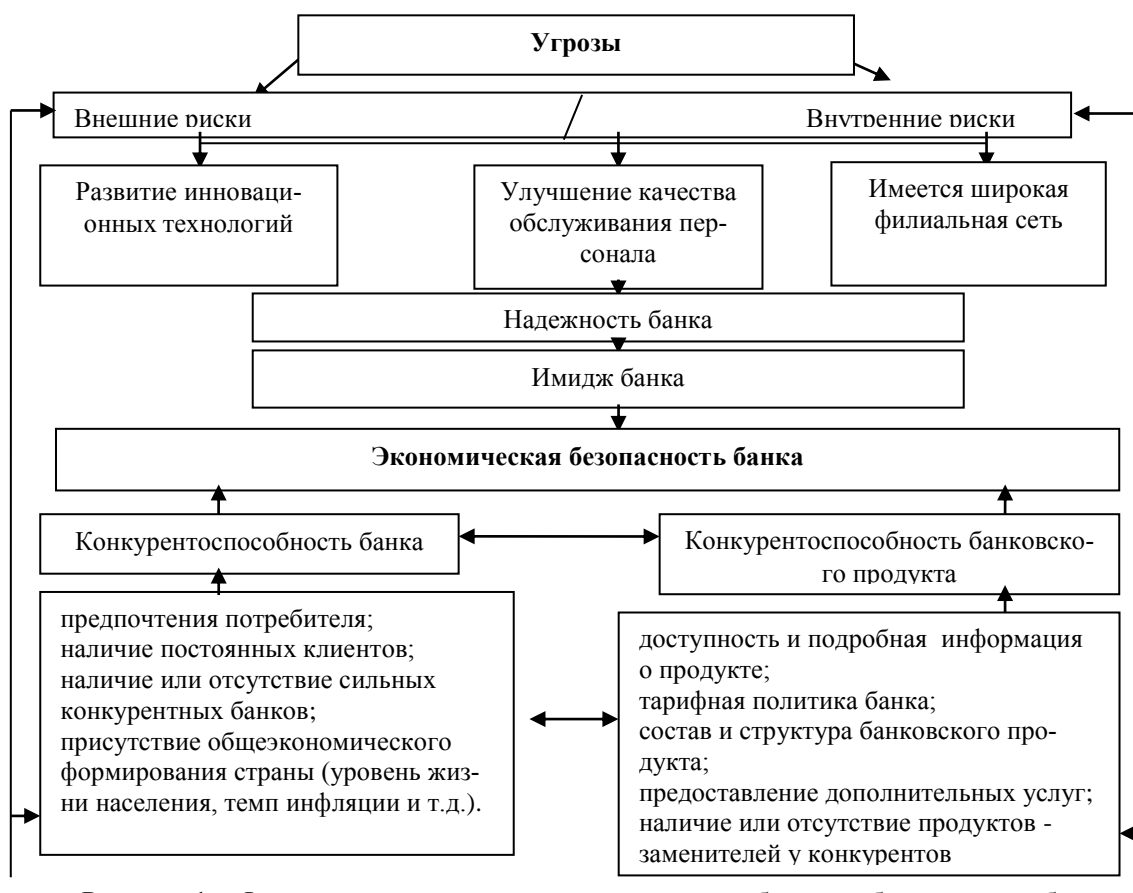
Угрозы

Внешние риски

Внутренние риски

Развитие инновационных технологий

Улучшение качества обслуживания персонала

Имеется широкая филиальная сеть

Надежность банка

Имидж банка

Экономическая безопасность банка

Конкурентоспособность банка

Конкурентоспособность банковского продукта

предпочтения потребителя;
наличие постоянных клиентов;
наличие или отсутствие сильных конкурентных банков;
присутствие общеэкономического формирования страны (уровень жизни населения, темп инфляции и т.д.).

доступность и подробная информация о продукте;
тарифная политика банка;
состав и структура банковского продукта;
предоставление дополнительных услуг;
наличие или отсутствие продуктов - заменителей у конкурентов